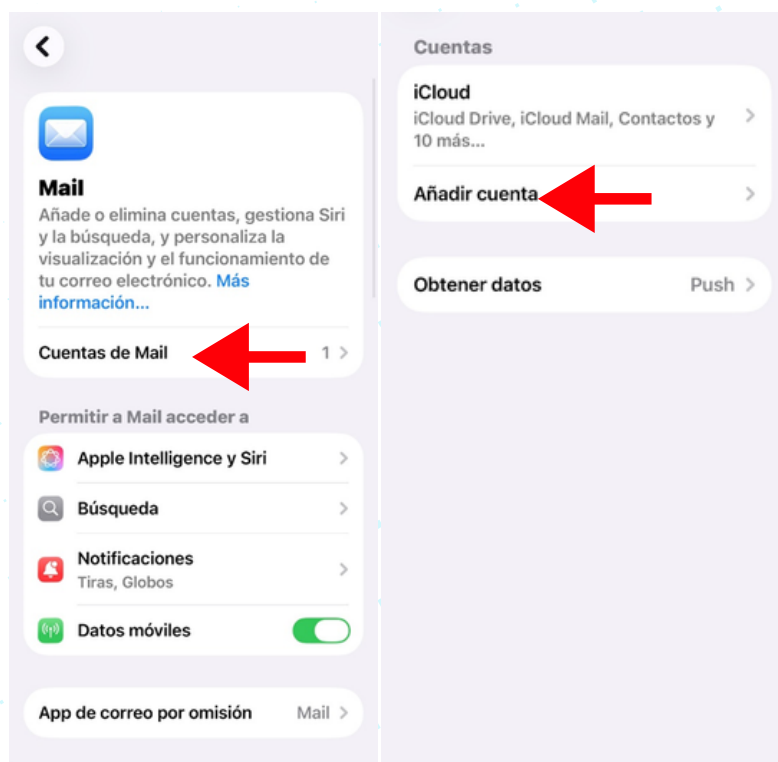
Mail
Añade o elimina cuentas, gestiona Siri y la búsqueda, y personaliza la visualización y el funcionamiento de tu correo electrónico. Más información...

Cuentas de Mail 1

Permitir a Mail acceder a

Apple Intelligence y Siri

Búsqueda

Notificaciones
Tiras, Globos

Datos móviles

App de correo por omisión Mail

Cuentas

iCloud
iCloud Drive, iCloud Mail, Contactos y 10 más...

Añadir cuenta

Obtener datos Push